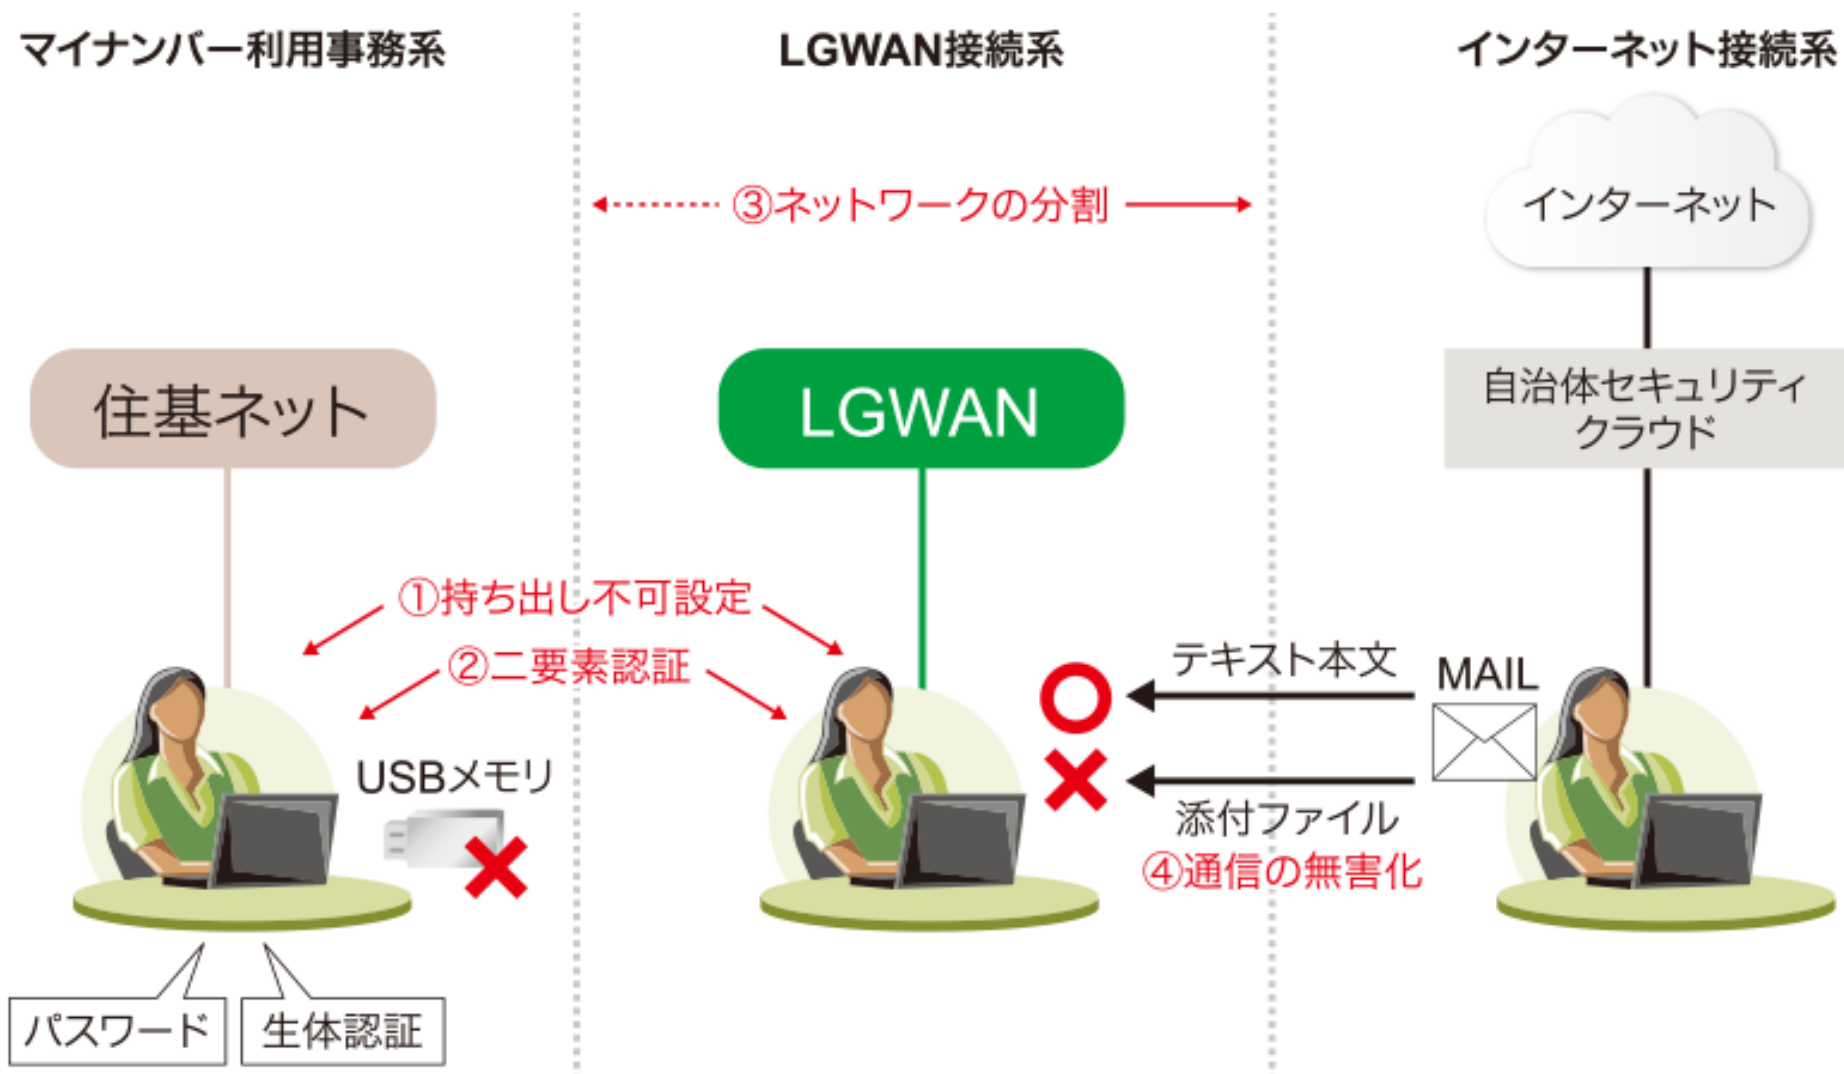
マイナンバー利用事務系

LGWAN接続系

インターネット接続系

③ネットワークの分割

インターネット

住基ネット

LGWAN

自治体セキュリティクラウド

①持ち出し不可設定

②二要素認証

テキスト本文

MAIL

USBメモリ

添付ファイル

④通信の無害化

パスワード

生体認証